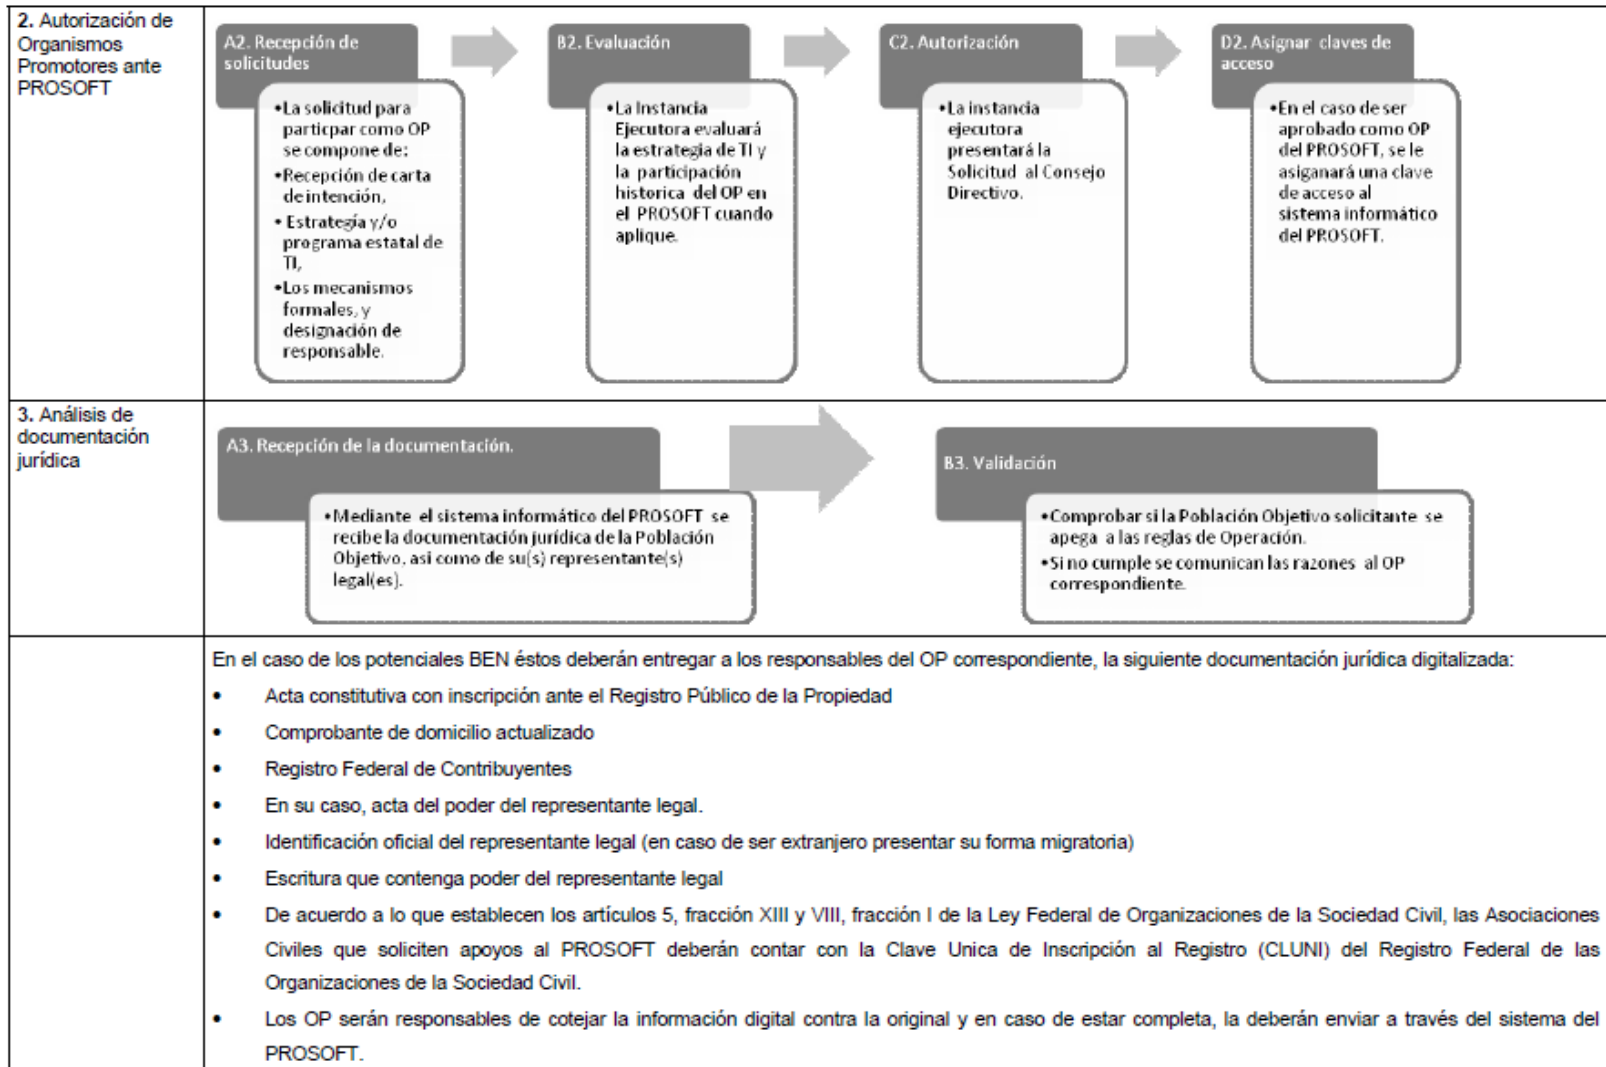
2. Autorización de Organismos Promotores ante PROSOFT

A2. Recepción de solicitudes

•La solicitud para particpar como OP se compone de:
•Recepción de carta de intención,
• Estrategia y/o programa estatal de TI,
•Los mecanismos formales, y designación de responsable.

B2. Evaluación

•La Instancia Ejecutora evaluará la estrategia de TI y la participación historica del OP en el PROSOFT cuando aplique.

C2. Autorización

•La instancia ejecutora presentará la Solicitud al Consejo Directivo.

D2. Asignar claves de acceso

•En el caso de ser aprobado como OP del PROSOFT, se le asiganará una clave de acceso al sistema informático del PROSOFT.

3. Análisis de documentación jurídica

A3. Recepción de la documentación.

•Mediante el sistema informático del PROSOFT se recibe la documentación jurídica de la Población Objetivo, asi como de su(s) representante(s) legal(es).

B3. Validación

•Comprobar si la Población Objetivo solicitante se apega a las reglas de Operación.
•Si no cumple se comunican las razones al OP correspondiente.

En el caso de los potenciales BEN éstos deberán entregar a los responsables del OP correspondiente, la siguiente documentación jurídica digitalizada:

• Acta constitutiva con inscripción ante el Registro Público de la Propiedad
• Comprobante de domicilio actualizado
• Registro Federal de Contribuyentes
• En su caso, acta del poder del representante legal.
• Identificación oficial del representante legal (en caso de ser extranjero presentar su forma migratoria)
• Escritura que contenga poder del representante legal
• De acuerdo a lo que establecen los artículos 5, fracción XIII y VIII, fracción I de la Ley Federal de Organizaciones de la Sociedad Civil, las Asociaciones Civiles que soliciten apoyos al PROSOFT deberán contar con la Clave Unica de Inscripción al Registro (CLUNI) del Registro Federal de las Organizaciones de la Sociedad Civil.
• Los OP serán responsables de cotejar la información digital contra la original y en caso de estar completa, la deberán enviar a través del sistema del PROSOFT.